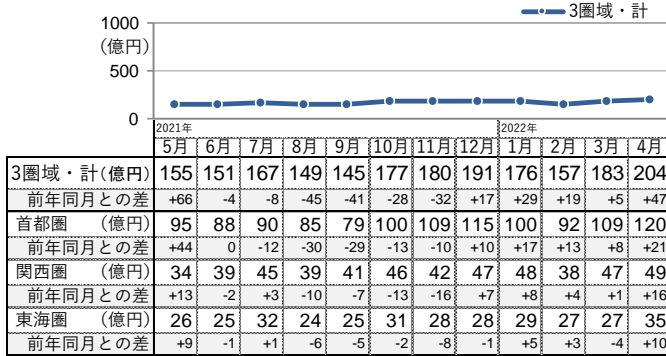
3圏域・計

1000
(億円)
500
0

2021年
2022年

|  | 5月 | 6月 | 7月 | 8月 | 9月 | 10月 | 11月 | 12月 | 1月 | 2月 | 3月 | 4月 |
|---|---|---|---|---|---|---|---|---|---|---|---|---|
| 3圏域・計(億円) | 155 | 151 | 167 | 149 | 145 | 177 | 180 | 191 | 176 | 157 | 183 | 204 |
| 前年同月との差 | +66 | -4 | -8 | -45 | -41 | -28 | -32 | +17 | +29 | +19 | +5 | +47 |
| 首都圏 (億円) | 95 | 88 | 90 | 85 | 79 | 100 | 109 | 115 | 100 | 92 | 109 | 120 |
| 前年同月との差 | +44 | 0 | -12 | -30 | -29 | -13 | -10 | +10 | +17 | +13 | +8 | +21 |
| 関西圏 (億円) | 34 | 39 | 45 | 39 | 41 | 46 | 42 | 47 | 48 | 38 | 47 | 49 |
| 前年同月との差 | +13 | -2 | +3 | -10 | -7 | -13 | -16 | +7 | +8 | +4 | +1 | +16 |
| 東海圏 (億円) | 26 | 25 | 32 | 24 | 25 | 31 | 28 | 28 | 29 | 27 | 27 | 35 |
| 前年同月との差 | +9 | -1 | +1 | -6 | -5 | -2 | -8 | -1 | +5 | +3 | -4 | +10 |